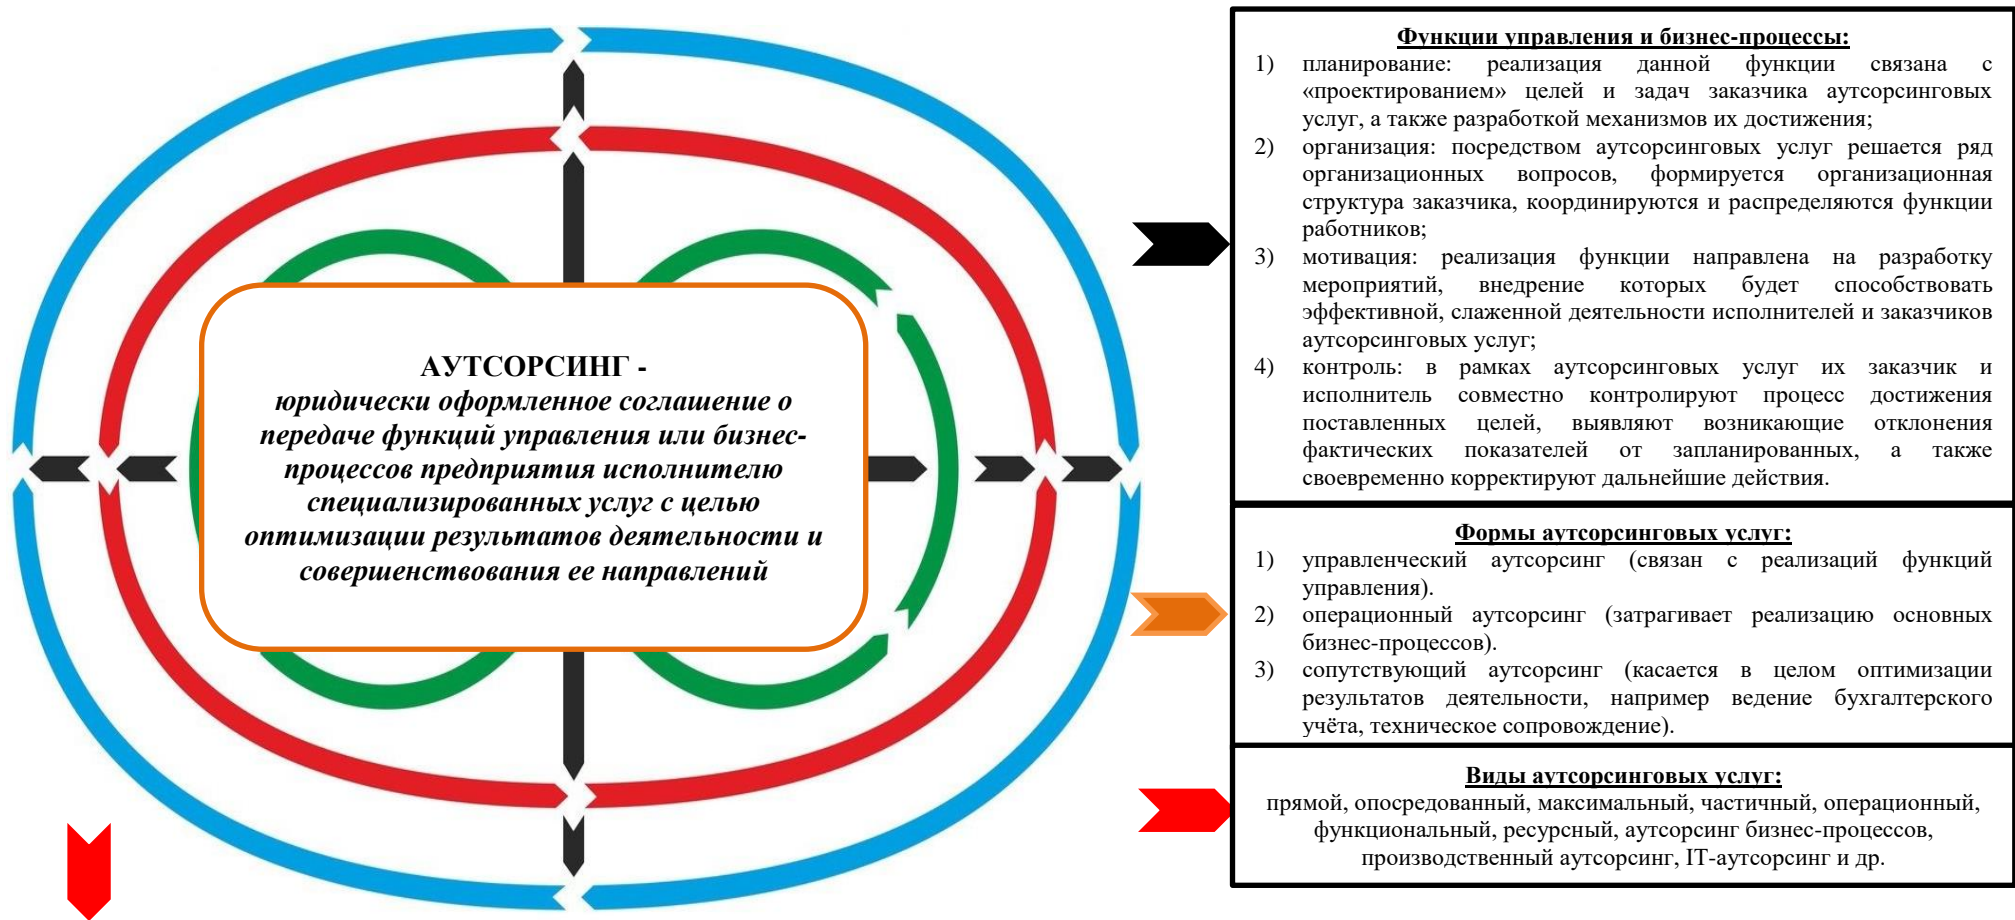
АУТСОРСИНГ -
юридически оформленное соглашение о передаче функций управления или бизнес-процессов предприятия исполнителю специализированных услуг с целью оптимизации результатов деятельности и совершенствования ее направлений

Функции управления и бизнес-процессы:
1) планирование: реализация данной функции связана с «проектированием» целей и задач заказчика аутсорсинговых услуг, а также разработкой механизмов их достижения;
2) организация: посредством аутсорсинговых услуг решается ряд организационных вопросов, формируется организационная структура заказчика, координируются и распределяются функции работников;
3) мотивация: реализация функции направлена на разработку мероприятий, внедрение которых будет способствовать эффективной, слаженной деятельности исполнителей и заказчиков аутсорсинговых услуг;
4) контроль: в рамках аутсорсинговых услуг их заказчик и исполнитель совместно контролируют процесс достижения поставленных целей, выявляют возникающие отклонения фактических показателей от запланированных, а также своевременно корректируют дальнейшие действия.

Формы аутсорсинговых услуг:
1) управленческий аутсорсинг (связан с реализаций функций управления).
2) операционный аутсорсинг (затрагивает реализацию основных бизнес-процессов).
3) сопутствующий аутсорсинг (касается в целом оптимизации результатов деятельности, например ведение бухгалтерского учёта, техническое сопровождение).

Виды аутсорсинговых услуг:
прямой, опосредованный, максимальный, частичный, операционный, функциональный, ресурсный, аутсорсинг бизнес-процессов, производственный аутсорсинг, IT-аутсорсинг и др.